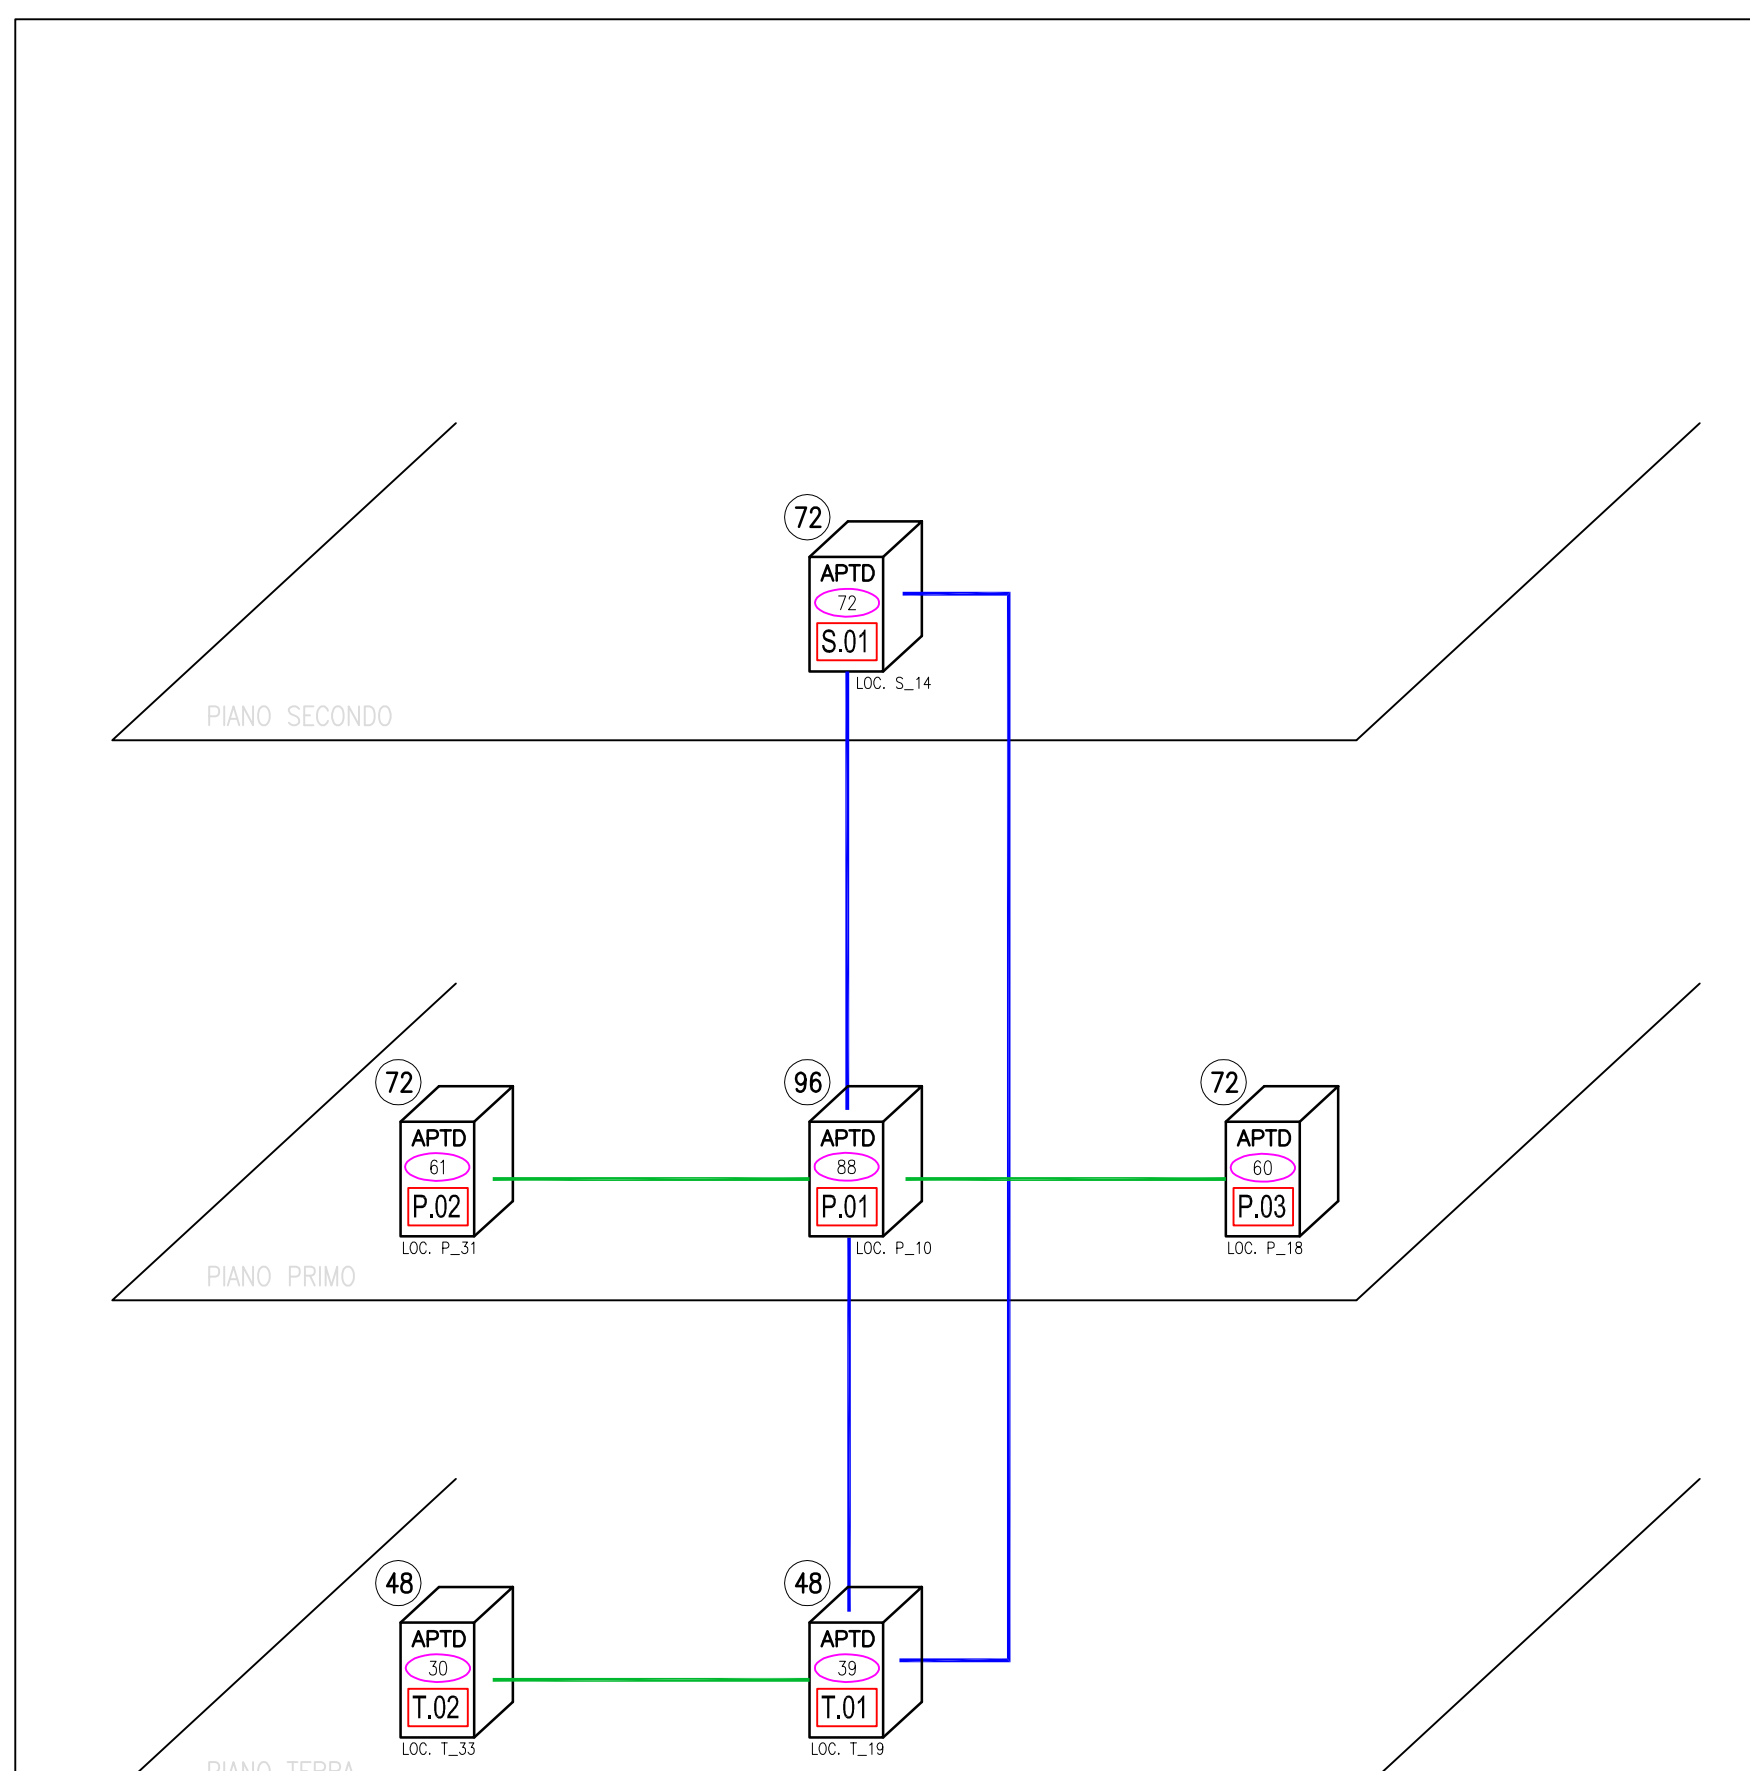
72
APTD
72
S.01
LOC. S_14

PIANO SECONDO

72
APTD
61
P.02
LOC. P_31

96
APTD
88
P.01
LOC. P_10

72
APTD
60
P.03
LOC. P_18

PIANO PRIMO

48
APTD
30
T.02
LOC. T_33

48
APTD
39
T.01
LOC. T_19

PIANO TERRA